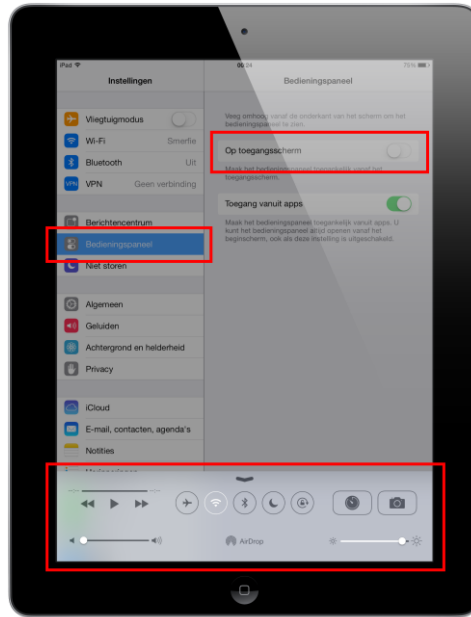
iPad
09:24
75%
Instellingen
Bedieningspaneel
Vliegtuigmodus
Wi-Fi
Smerfie
Bluetooth
Uit
VPN
Geen verbinding
Berichtencentrum
Bedieningspaneel
Niet storen
Algemeen
Geluiden
Achtergrond en helderheid
Privacy
iCloud
E-mail, contacten, agenda's
Notities
Veeg omhoog vanaf de onderkant van het scherm om het bedieningspaneel te zien.
Op toegangsscherm
Maak het bedieningspaneel toegankelijk vanaf het toegangsscherm.
Toegang vanuit apps
Maak het bedieningspaneel toegankelijk vanuit apps. U kunt het bedieningspaneel altijd openen vanaf het beginscherm, ook als deze instelling is uitgeschakeld.
AirDrop